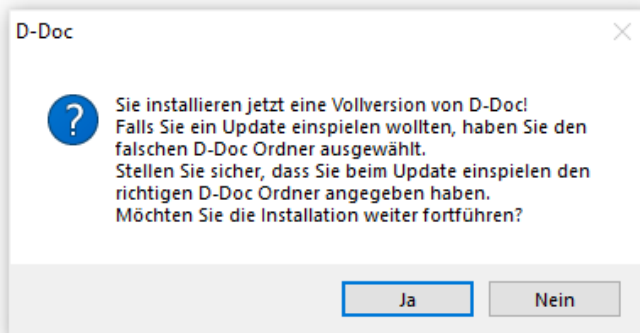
D-Doc

?

Sie installieren jetzt eine Vollversion von D-Doc!
Falls Sie ein Update einspielen wollten, haben Sie den falschen D-Doc Ordner ausgewählt.
Stellen Sie sicher, dass Sie beim Update einspielen den richtigen D-Doc Ordner angegeben haben.
Möchten Sie die Installation weiter fortführen?

Ja

Nein